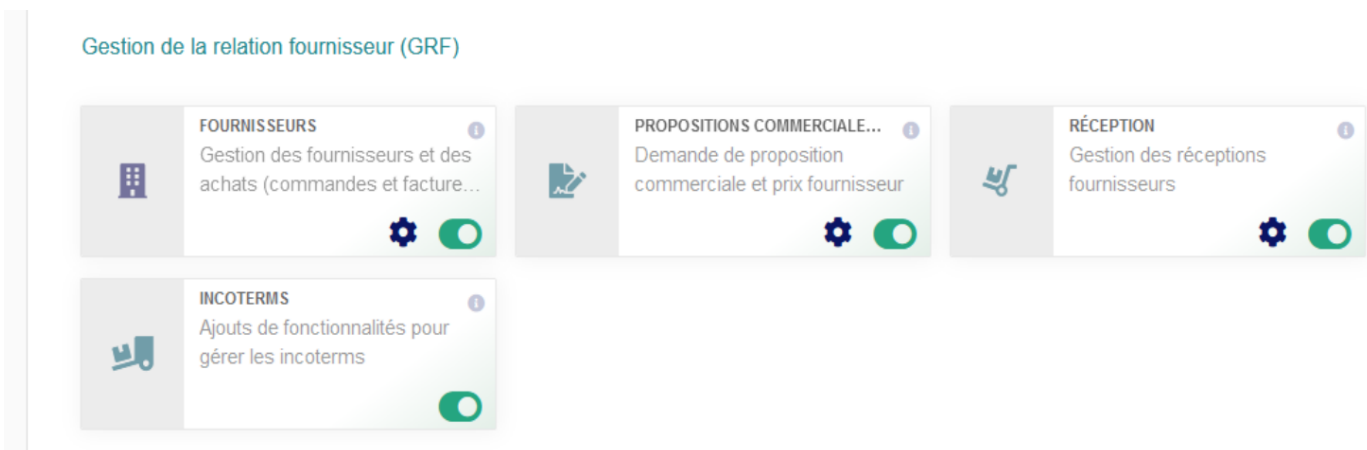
Gestion de la relation fournisseur (GRF)

FOURNISSEURS
Gestion des fournisseurs et des achats (commandes et facture...

PROPOSITIONS COMMERCIALE...
Demande de proposition commerciale et prix fournisseur

RÉCEPTION
Gestion des réceptions fournisseurs

INCOTERMS
Ajouts de fonctionnalités pour gérer les incoterms